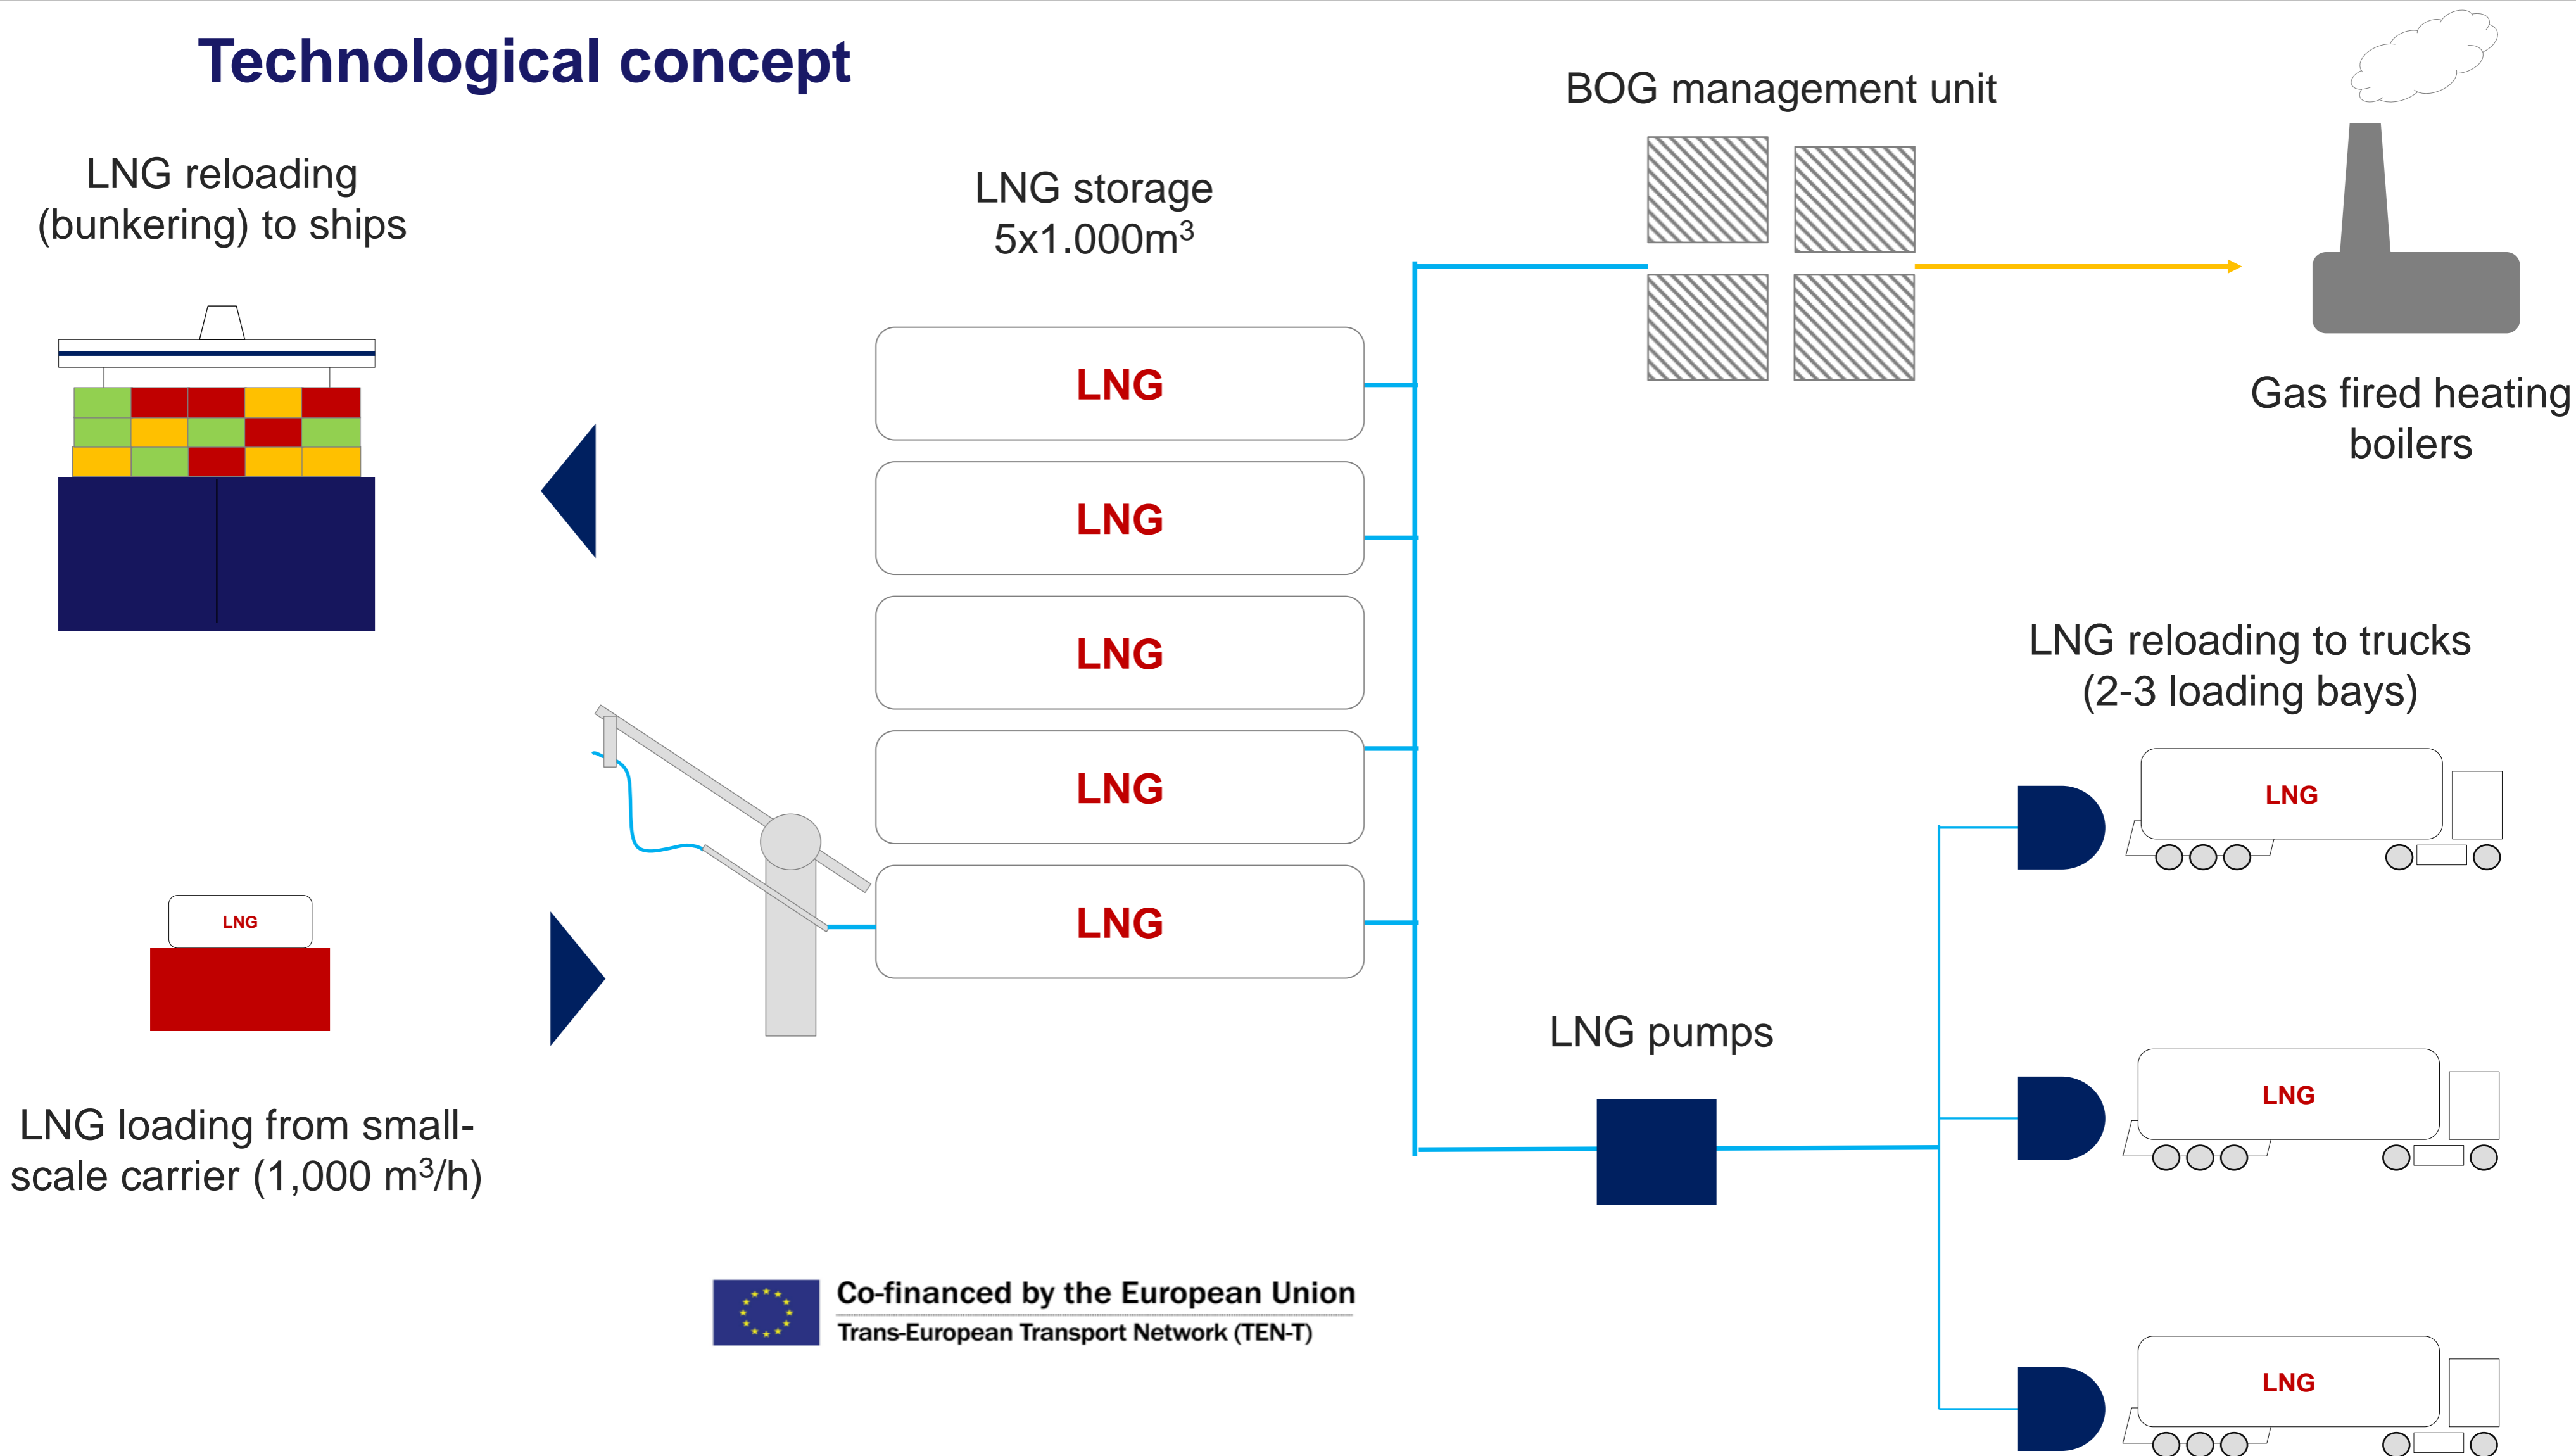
Technological concept

LNG reloading (bunkering) to ships

LNG storage 5x1.000m$^3$

BOG management unit

Gas fired heating boilers

LNG

LNG

LNG

LNG

LNG

LNG reloading to trucks (2-3 loading bays)

LNG

LNG

LNG

LNG

LNG pumps

LNG loading from small-scale carrier (1,000 m$^3$/h)

Co-financed by the European Union
Trans-European Transport Network (TEN-T)